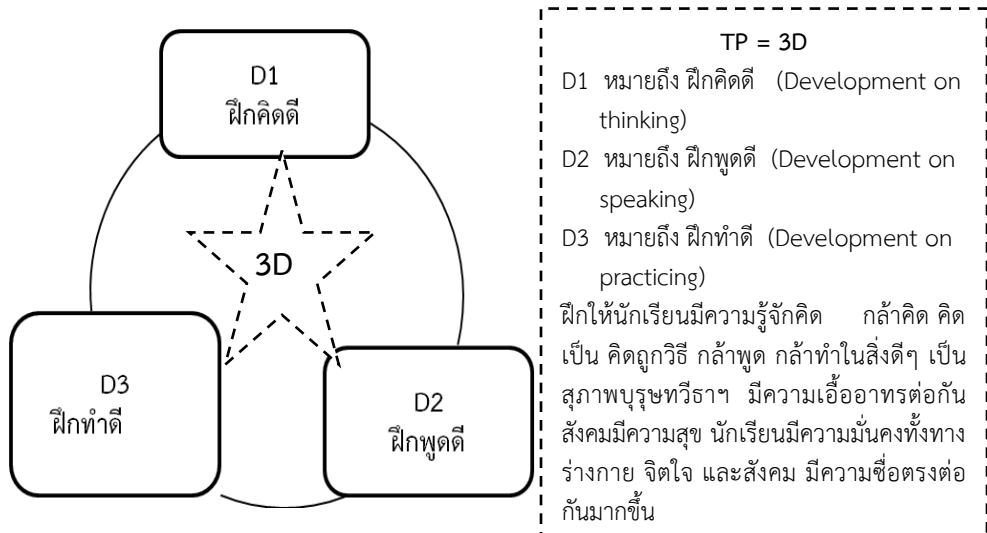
D1
ฝึกคิดดี

3D

D3
ฝึกทำดี

D2
ฝึกพูดดี

TP = 3D

D1 หมายถึง ฝึกคิดดี (Development on thinking)

D2 หมายถึง ฝึกพูดดี (Development on speaking)

D3 หมายถึง ฝึกทำดี (Development on practicing)

ฝึกให้นักเรียนมีความรู้จักคิด กล้าคิด คิดเป็น คิดถูกวิธี กล้าพูด กล้าทำในสิ่งดีๆ เป็นสุภาพบุรุษทวีธาฯ มีความเอื้ออาทรต่อกัน สังคมมีความสุข นักเรียนมีความมั่นคงทั้งทางร่างกาย จิตใจ และสังคม มีความซื่อตรงต่อกันมากขึ้น